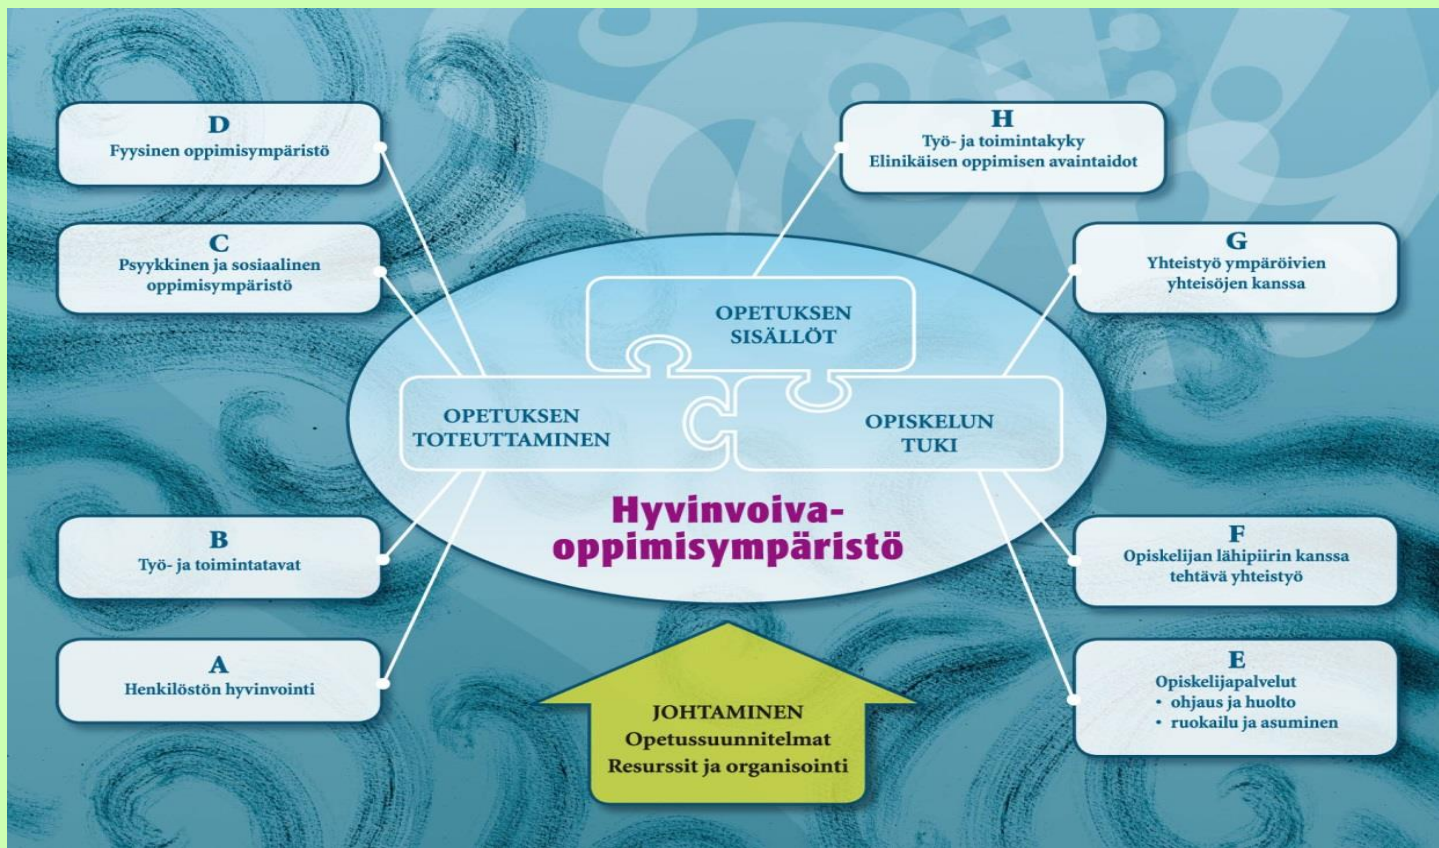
D
Fyysinen oppimisympäristö

H
Työ- ja toimintakyky
Elinikäisen oppimisen avaintaidot

C
Psyykkinen ja sosiaalinen oppimisympäristö

G
Yhteistyö ympäröivien yhteisöjen kanssa

OPETUKSEN SISÄLLÖT

OPETUKSEN TOTEUTTAMINEN

OPISKELUN TUKI

Hyvinvoiva-oppimisympäristö

B
Työ- ja toimintatavat

F
Opiskelijan lähipiirin kanssa tehtävä yhteistyö

A
Henkilöstön hyvinvointi

E
Opiskelijapalvelut
• ohjaus ja huolto
• ruokailu ja asuminen

JOHTAMINEN
Opetussuunnitelmat
Resurssit ja organisointi